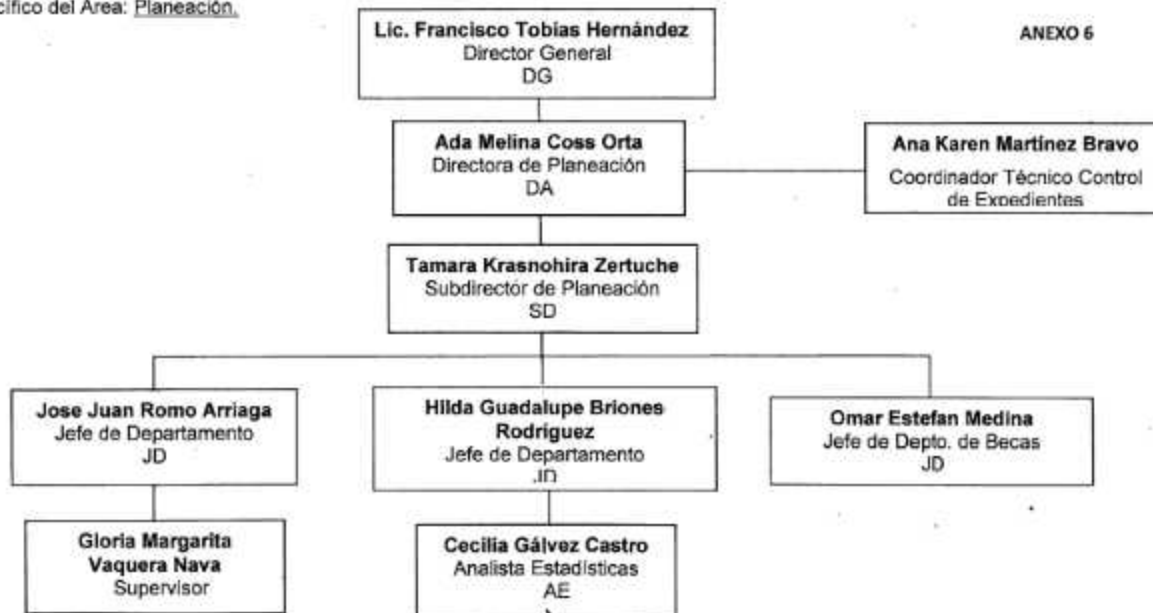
cifico del Area: Planeación.

ANEXO 6

Lic. Francisco Tobias Hernández
Director General
DG

Ada Melina Coss Orta
Directora de Planeación
DA

Ana Karen Martinez Bravo
Coordinador Técnico Control de Expedientes

Tamara Krasnohira Zertuche
Subdirectór de Planeación
SD

Jose Juan Romo Arriaga
Jefe de Departamento
JD

Hilda Guadalupe Briones Rodriguez
Jefe de Departamento
JD

Omar Estefan Medina
Jefe de Depto. de Becas
JD

Gloria Margarita Vaquera Nava
Supervisor

Cecilia Gálvez Castro
Analista Estadísticas
AE